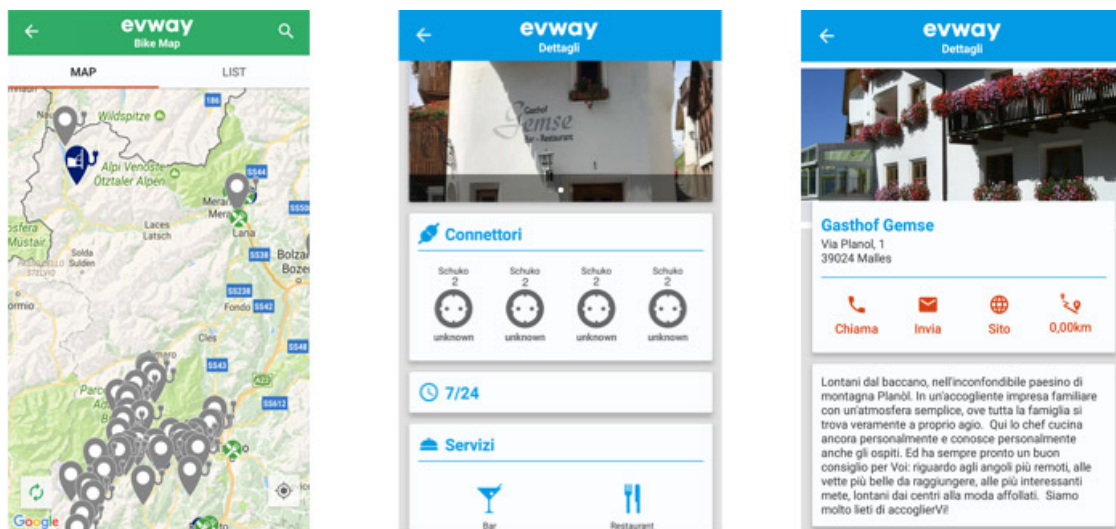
evway
Bike Map

MAP
LIST

Wildspitze
Alpi Venoste
Ötztaler Alpen
Merano
Lana
Laces
Latsch
Solda
Sulden
Bolzano
Bozen
Mustair
Fondo
Cles
Google

evway
Dettagli

Gasthof Gemse
Bar - Restaurant

Connettori

| Schuko 2 | Schuko 2 | Schuko 2 | Schuko 2 |
|---|---|---|---|
| unknown | unknown | unknown | unknown |

7/24

Servizi

Bar
Restaurant

evway
Dettagli

Gasthof Gemse
Via Planol, 1
39024 Malles

Chiama
Invia
Sito
0,00km

Lontani dal baccano, nell'inconfondibile paesino di montagna Planöl. In un'accogliente impresa familiare con un'atmosfera semplice, ove tutta la famiglia si trova veramente a proprio agio. Qui lo chef cucina ancora personalmente e conosce personalmente anche gli ospiti. Ed ha sempre pronto un buon consiglio per Voi: riguardo agli angoli più remoti, alle vette più belle da raggiungere, alle più interessanti mete, lontani dai centri alla moda affollati. Siamo molto lieti di accoglierVi!